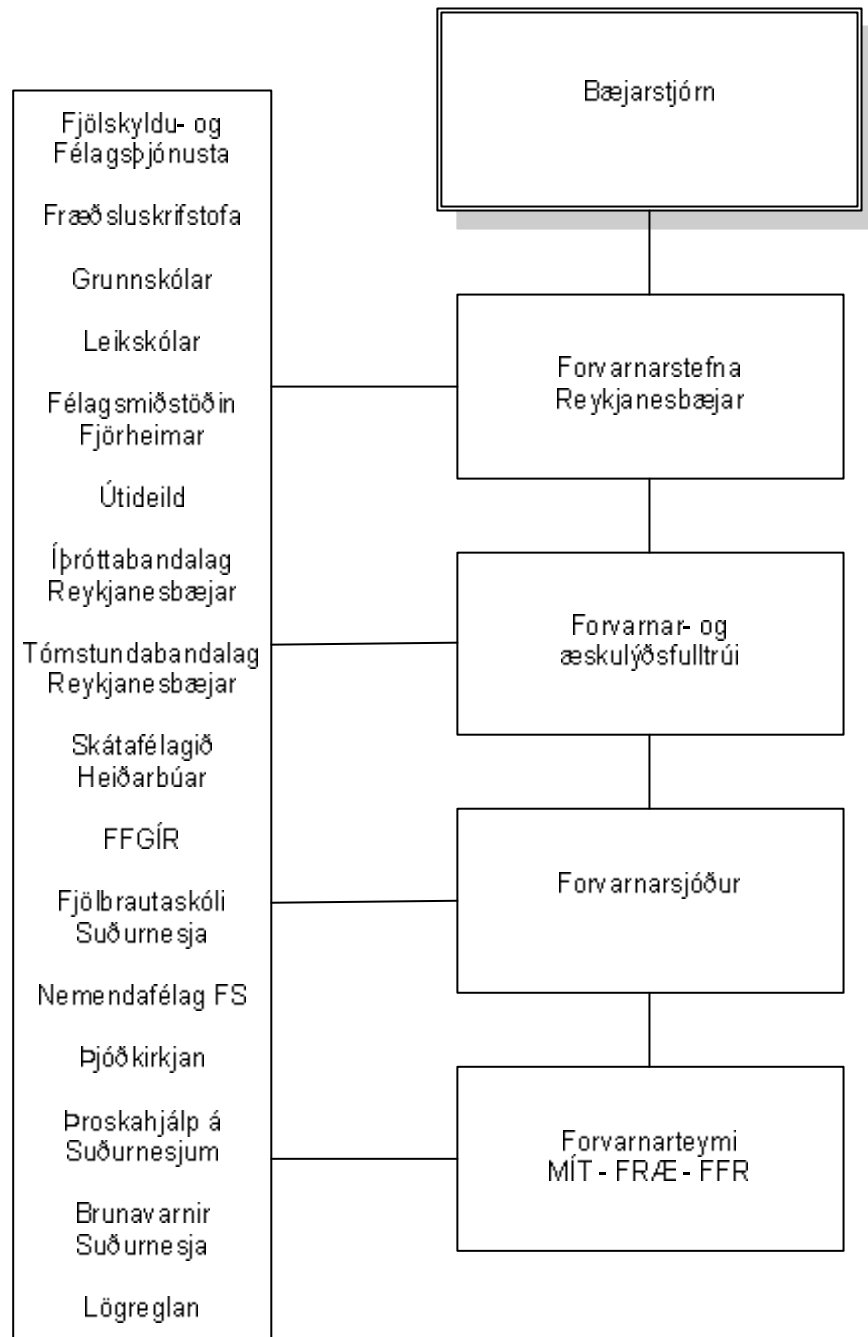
Bæjarstjórn

Fjölskyldu- og Félagsþjónusta

Fræðsluskrifstofa

Grunnskólar

Leikskólar

Félagsmiðstöðin Fjörheimar

Útideild

Íþróttabandalag Reykjanesbæjar

Tómstundabandalag Reykjanesbæjar

Skátafélagið Heiðarbúar

FFGÍR

Fjölbrautaskóli Suðurnesja

Nemendafélag FS

Þjóðkirkjan

Þroskahjálp á Suðurnesjum

Brunavarnir Suðurnesja

Lögreglan

Forvarnarstefna Reykjanesbæjar

Forvarnar- og æskulýðsfulltrúi

Forvarnarsjóður

Forvarnarteymi MÍT - FRÆ - FFR